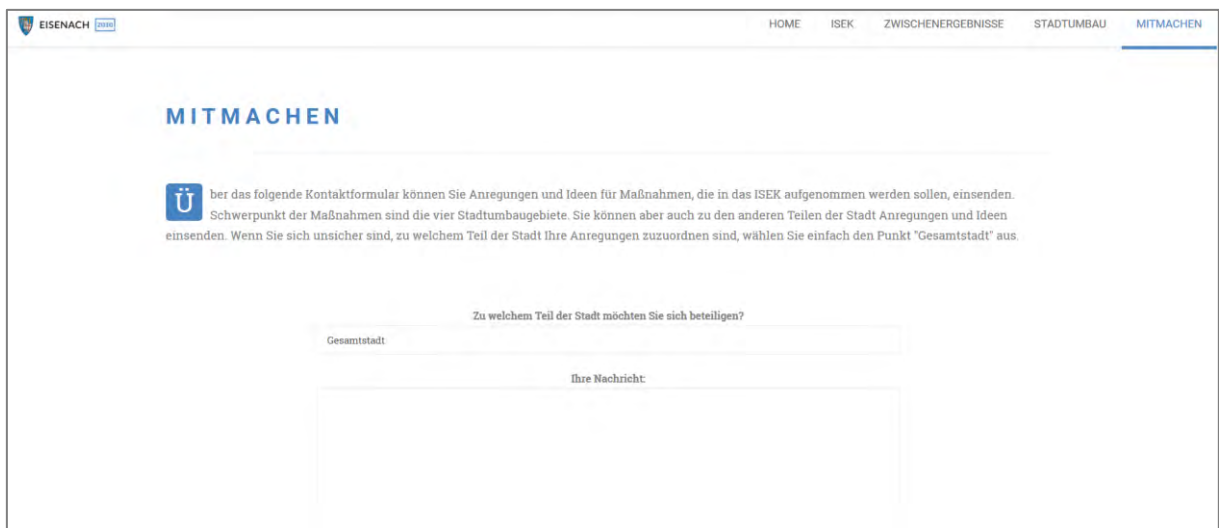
EISENACH 2030

HOME ISEK ZWISCHENERGEBNISSE STADTUMBAU MITMACHEN

MITMACHEN

Über das folgende Kontaktformular können Sie Anregungen und Ideen für Maßnahmen, die in das ISEK aufgenommen werden sollen, einsenden. Schwerpunkt der Maßnahmen sind die vier Stadtumbaugebiete. Sie können aber auch zu den anderen Teilen der Stadt Anregungen und Ideen einsenden. Wenn Sie sich unsicher sind, zu welchem Teil der Stadt Ihre Anregungen zuzuordnen sind, wählen Sie einfach den Punkt "Gesamtstadt" aus.

Zu welchem Teil der Stadt möchten Sie sich beteiligen?

Gesamtstadt

Ihre Nachricht: